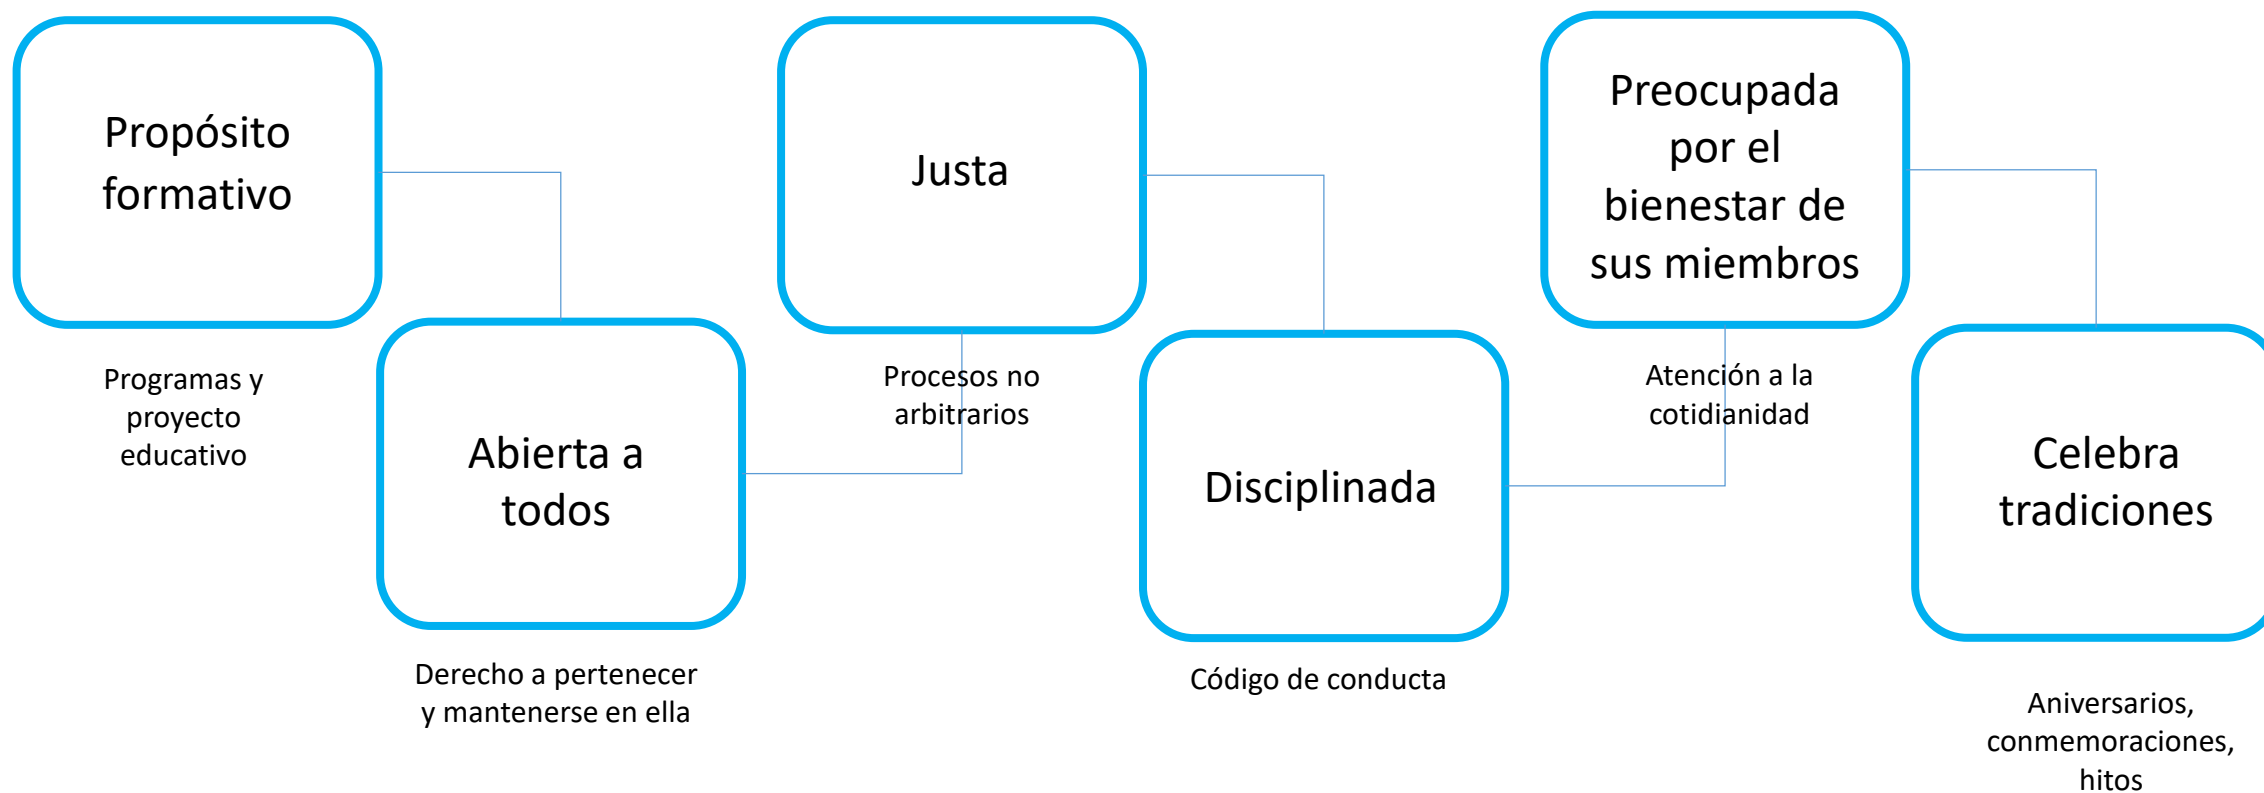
Propósito formativo

Programas y proyecto educativo

Abierta a todos

Derecho a pertenecer y mantenerse en ella

Justa

Procesos no arbitrarios

Disciplinada

Código de conducta

Preocupada por el bienestar de sus miembros

Atención a la cotidianidad

Celebra tradiciones

Aniversarios, conmemoraciones, hitos